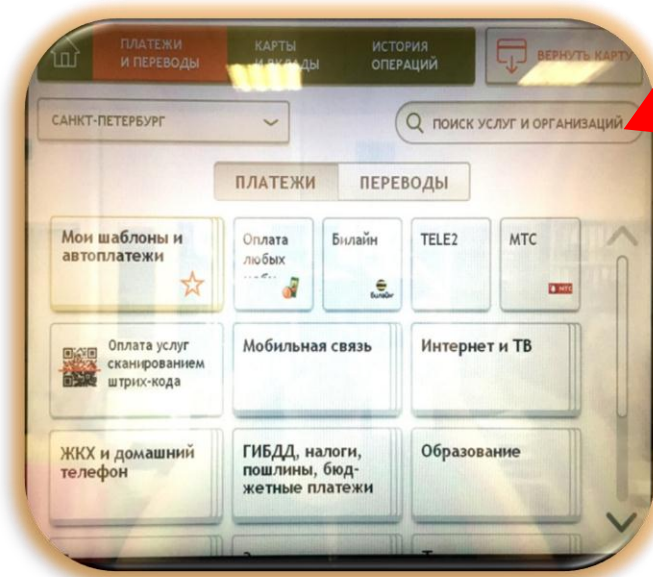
ПЛАТЕЖИ И ПЕРЕВОДЫ

КАРТЫ И ВКЛАДЫ

ИСТОРИЯ ОПЕРАЦИЙ

ВЕРНУТЬ КАРТУ

САНКТ-ПЕТЕРБУРГ

ПОИСК УСЛУГ И ОРГАНИЗАЦИЙ

ПЛАТЕЖИ

ПЕРЕВОДЫ

Мои шаблоны и автоплатежи

Оплата любых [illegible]

Билайн

билайн

TELE2

МТС

МТС

Оплата услуг сканированием штрих-кода

Мобильная связь

Интернет и ТВ

ЖКХ и домашний телефон

ГИБДД, налоги, пошлины, бюджетные платежи

Образование